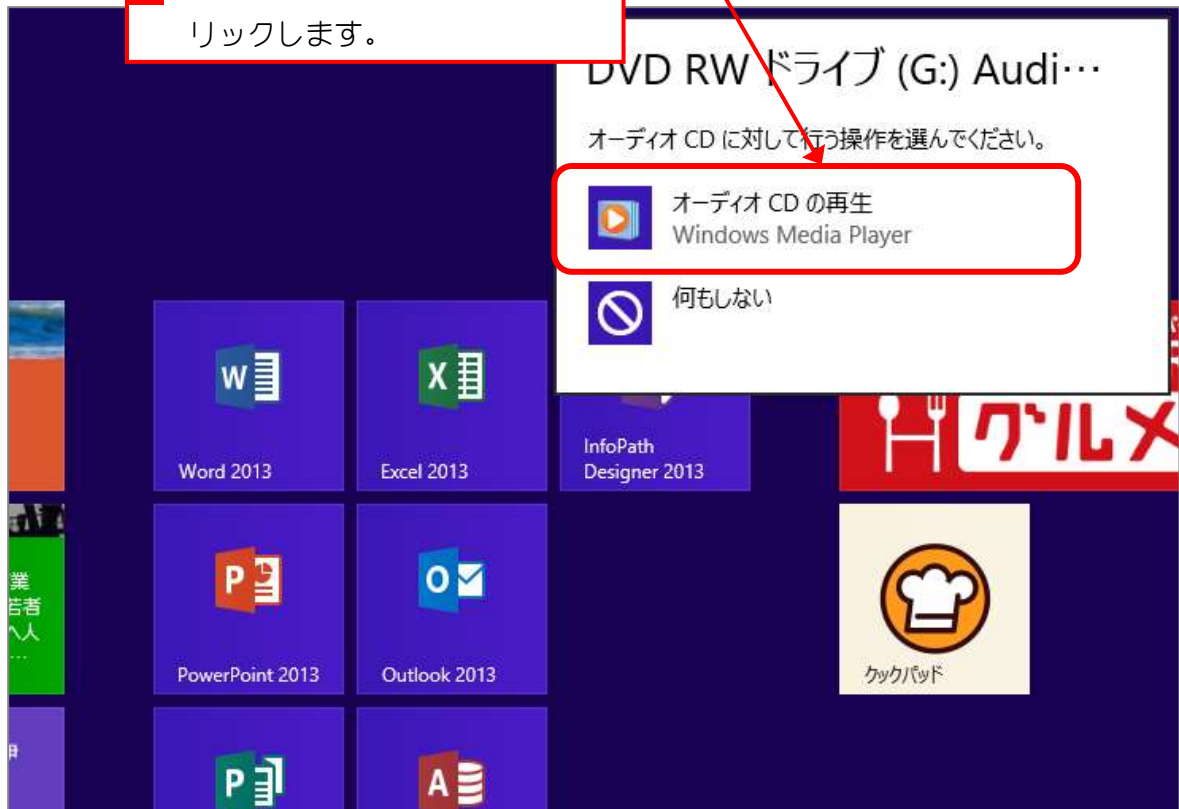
リックします。

DVD RW ドライブ (G:) Audi…

オーディオ CD に対して行う操作を選んでください。

オーディオ CD の再生
Windows Media Player

何もしない

W

X

Word 2013

Excel 2013

InfoPath Designer 2013

グルメ

業
者
人
…

P

O

PowerPoint 2013

Outlook 2013

クックパッド

P

A